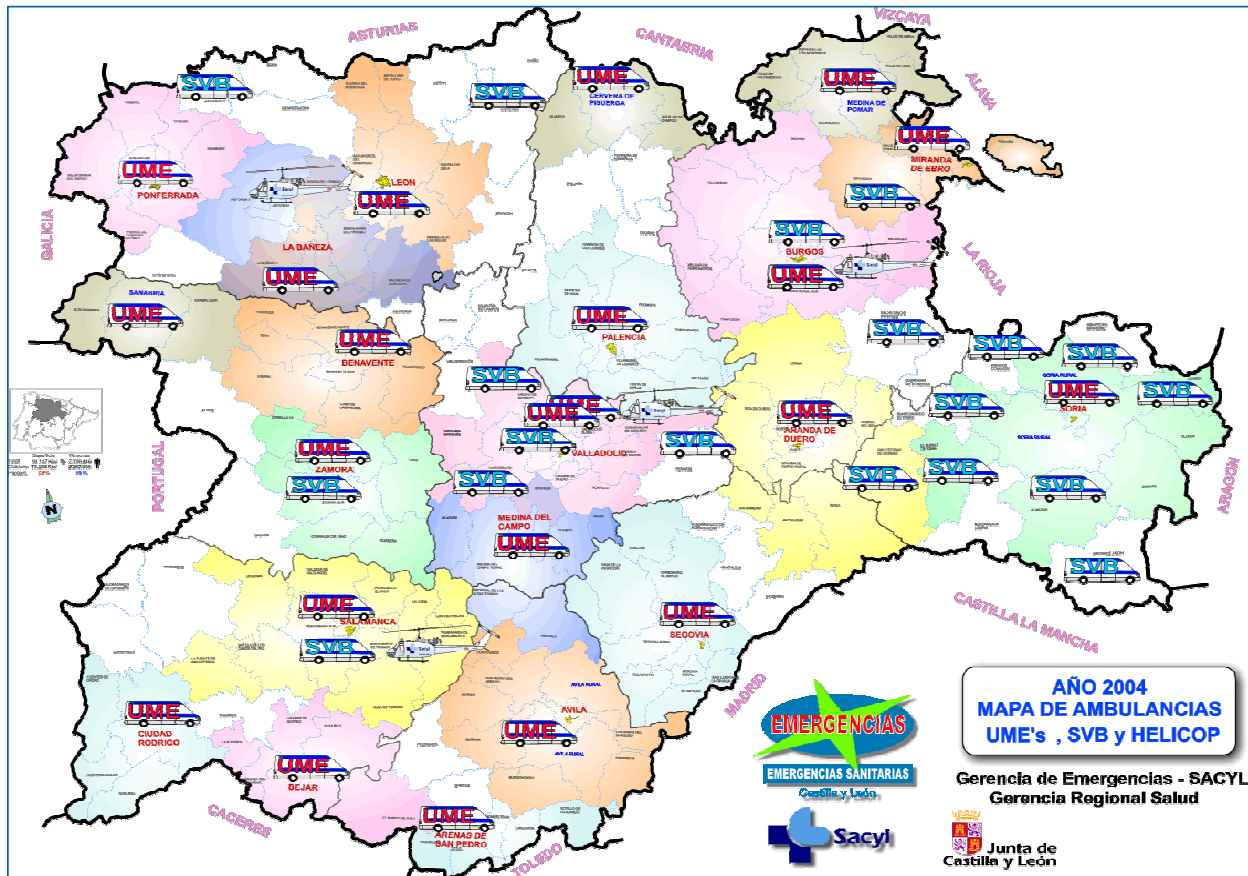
ASTURIAS

CANTABRIA

VIZCAYA

ALAVA

SVB

SVB

UME

CERVERA DE PISUERGA

UME

MEDINA DE POMAR

UME

MIRANDA DE EBRO

SVB

UME

PONFERRADA

LEON

UME

LA BAÑEZA

GALICIA

SVB

BURGOS

UME

LA RIOJA

UME

SANABRIA

UME

UME

PALENCIA

SVB

UME

BENAVENTE

SVB

SVB

SVB

SORIA RURAL

UME

SORIA

SVB

SVB

UME

SVB

UME

ARANDA DE DUERO

SVB

VALLADOLID

SVB

UME

ZAMORA

SORIA RURAL

SVB

SVB

SVB

SVB

SVB

PORTUGAL

N

MEDINA DEL CAMPO

UME

ARAGON

SVB

CASTILLA LA MANCHA

UME

SALAMANCA

UME

SEGOVIA

SVB

AVILA RURAL

AVILA

MADRID

UME

AVILA RURAL

AÑO 2004
MAPA DE AMBULANCIAS
UME's , SVB y HELICOP

UME

CIUDAD RODRIGO

EMERGENCIAS

EMERGENCIAS SANITARIAS
Castilla y León

UME

BEJAR

Gerencia de Emergencias - SACYL
Gerencia Regional Salud

CACERES

UME

ARENAS DE SAN PEDRO

TOLEDO

Sacyl

Junta de Castilla y León